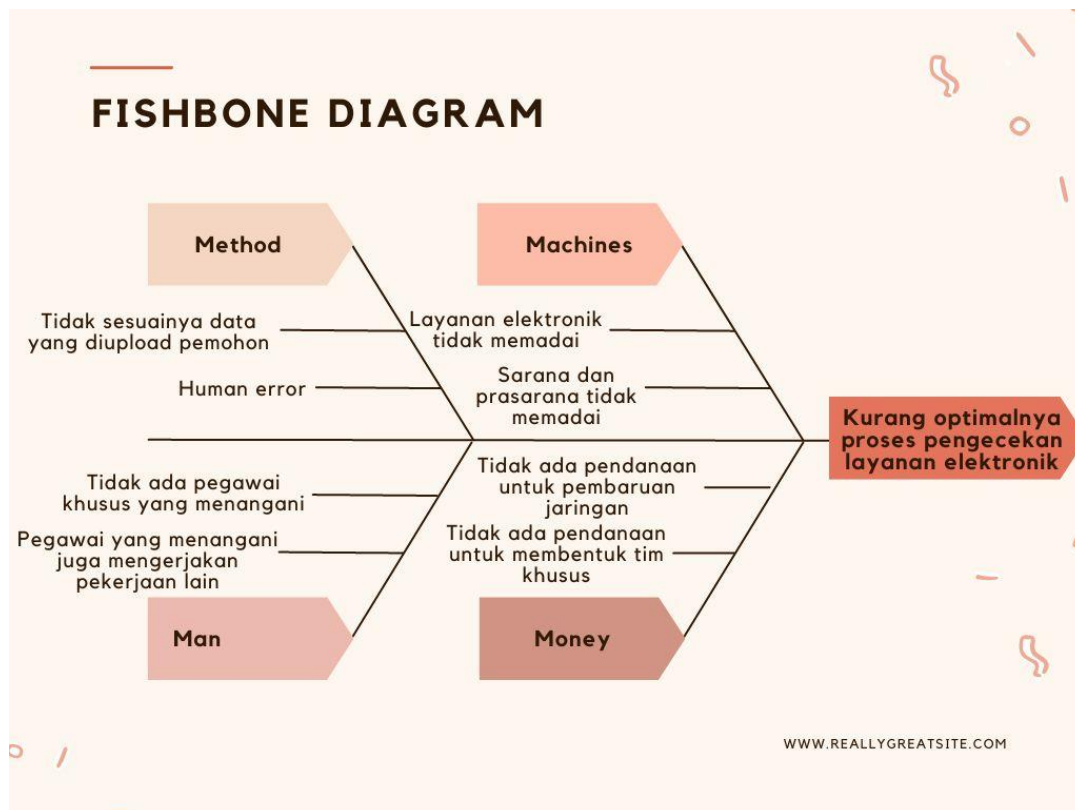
FISHBONE DIAGRAM

Method

Machines

Tidak sesuainya data yang diupload pemohon

Human error

Layanan elektronik tidak memadai

Sarana dan prasarana tidak memadai

Kurang optimalnya proses pengecekan layanan elektronik

Tidak ada pegawai khusus yang menangani

Pegawai yang menangani juga mengerjakan pekerjaan lain

Tidak ada pendanaan untuk pembaruan jaringan

Tidak ada pendanaan untuk membentuk tim khusus

Man

Money

WWW.REALLYGREATSITE.COM